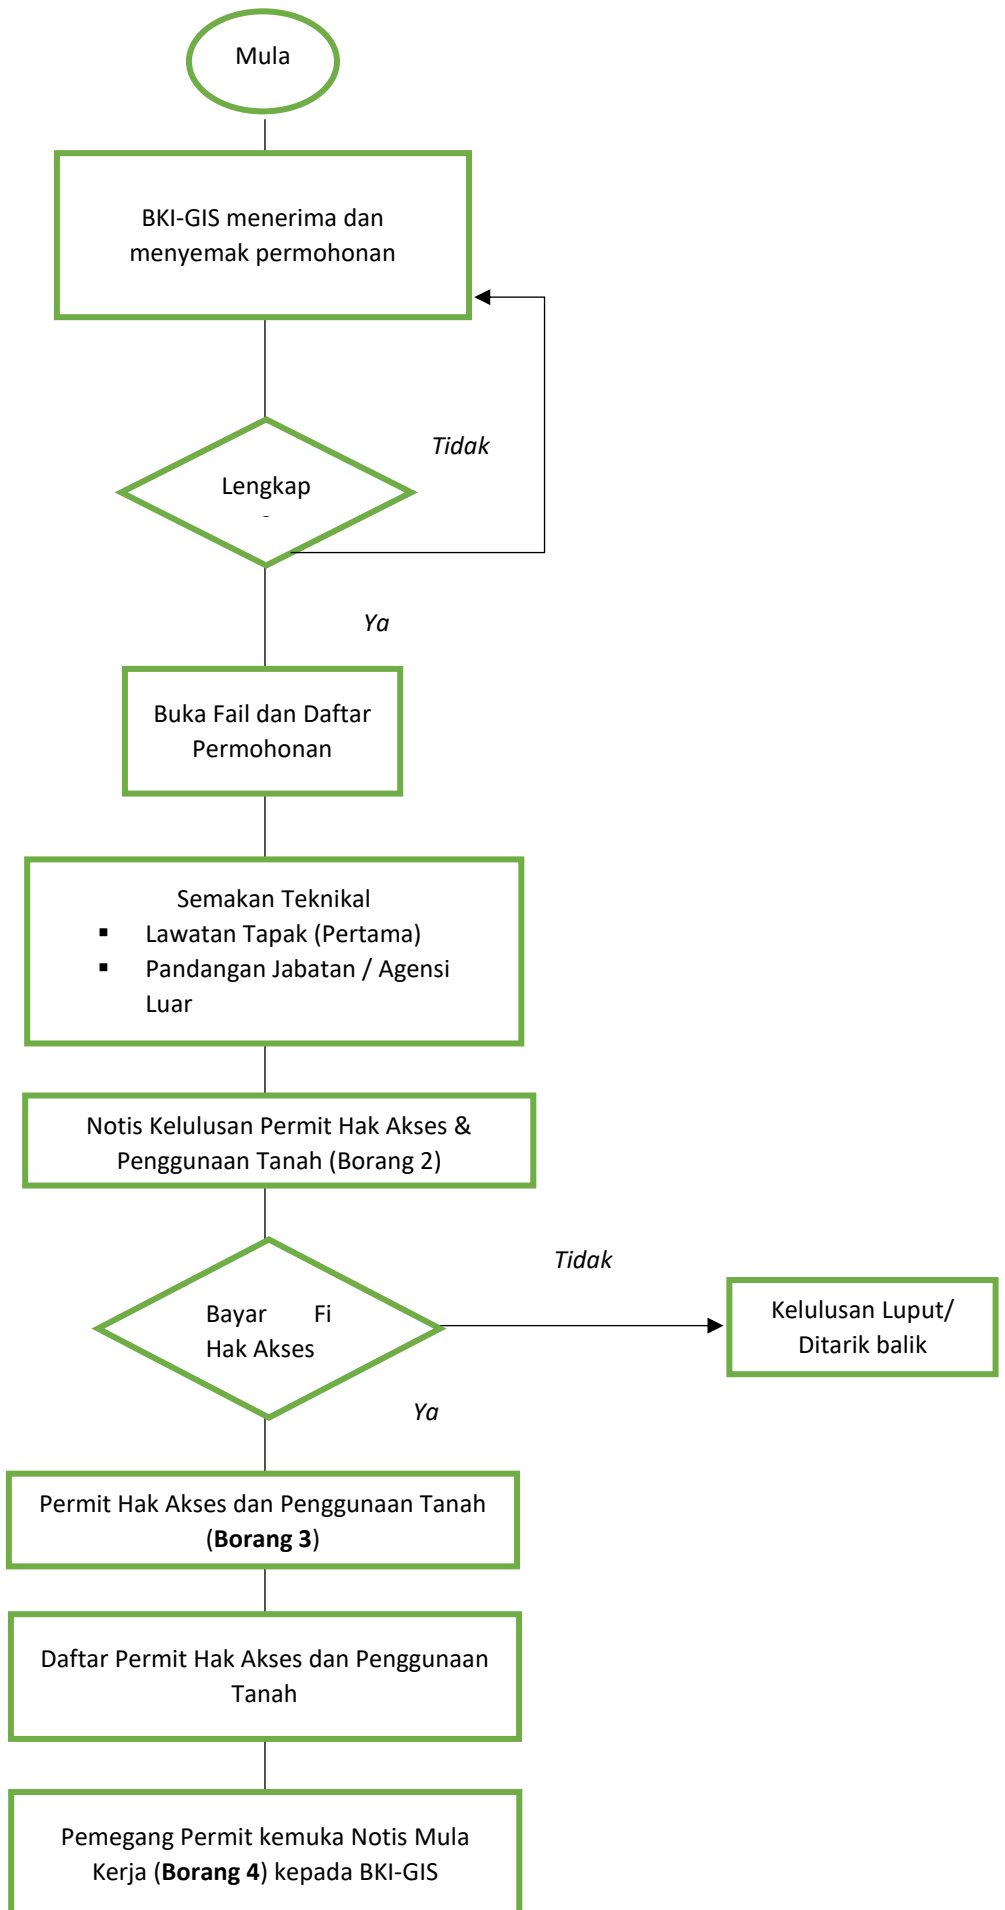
Mula

BKI-GIS menerima dan menyemak permohonan

Tidak

Lengkap

Ya

Buka Fail dan Daftar Permohonan

Semakan Teknikal
- Lawatan Tapak (Pertama)
- Pandangan Jabatan / Agensi Luar

Notis Kelulusan Permit Hak Akses & Penggunaan Tanah (Borang 2)

Tidak

Bayar Fi Hak Akses

Kelulusan Luput/ Ditarik balik

Ya

Permit Hak Akses dan Penggunaan Tanah (**Borang 3**)

Daftar Permit Hak Akses dan Penggunaan Tanah

Pemegang Permit kemuka Notis Mula Kerja (**Borang 4**) kepada BKI-GIS